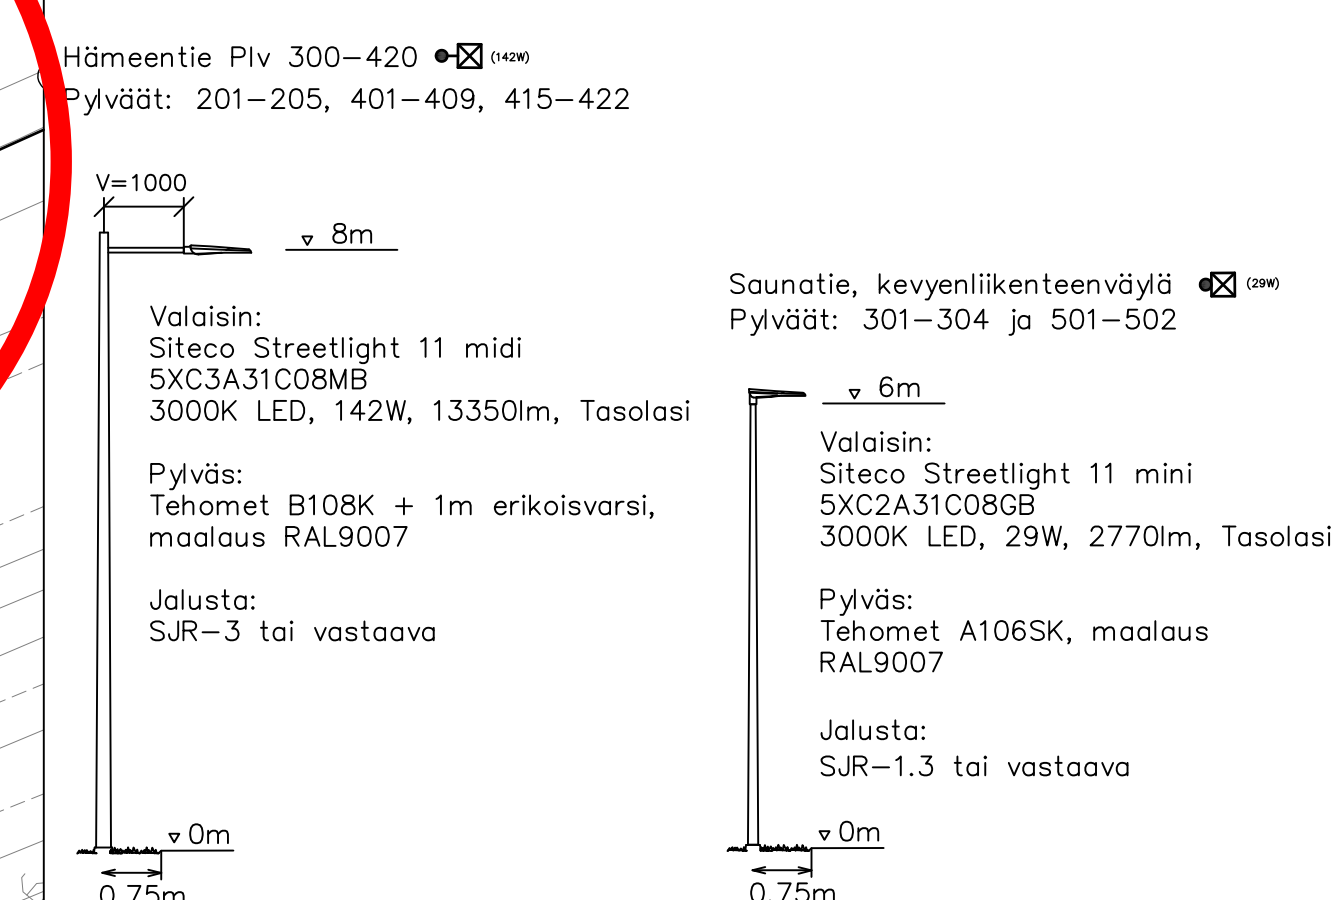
Hämeentie Plv 300–420 (142W)
Pylväät: 201–205, 401–409, 415–422

V=1000

8m

Valaisin:
Siteco Streetlight 11 midi
5XC3A31C08MB
3000K LED, 142W, 13350lm, Tasolasi

Pylväs:
Tehomet B108K + 1m erikoisvarsi, maalaus RAL9007

Jalusta:
SJR–3 tai vastaava

0m
0.75m

Saunatie, kevyenliikenteenväylä (29W)
Pylväät: 301–304 ja 501–502

6m

Valaisin:
Siteco Streetlight 11 mini
5XC2A31C08GB
3000K LED, 29W, 2770lm, Tasolasi

Pylväs:
Tehomet A106SK, maalaus RAL9007

Jalusta:
SJR–1.3 tai vastaava

0m
0.75m